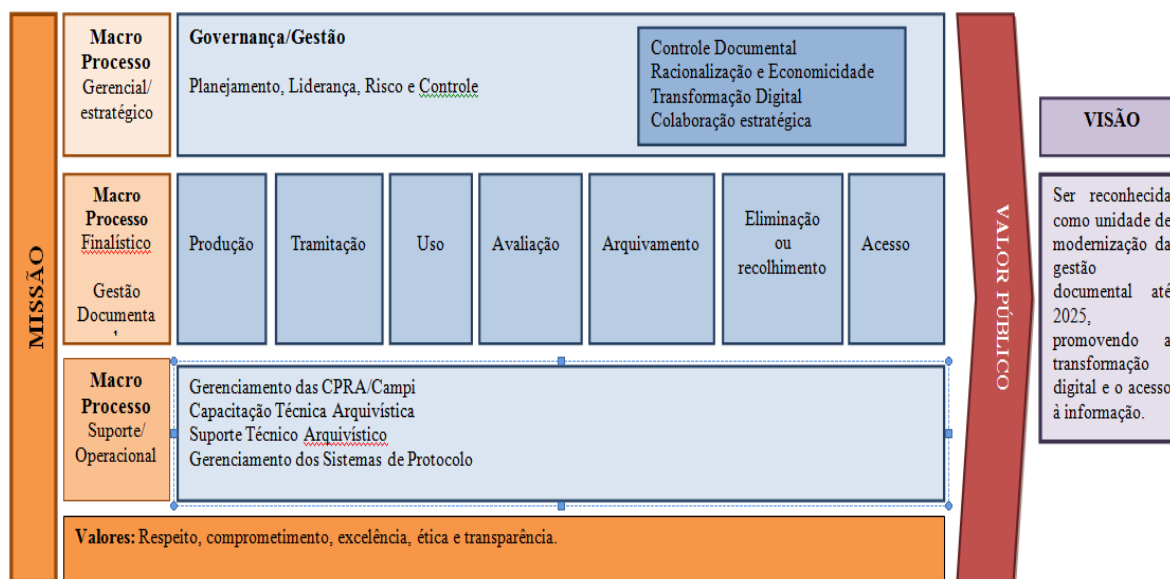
MISSÃO

Macro Processo Gerencial/ estratégico

Governança/Gestão

Planejamento, Liderança, Risco e Controle

Controle Documental
Racionalização e Economicidade
Transformação Digital
Colaboração estratégica

Macro Processo Finalístico

Gestão Documenta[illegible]

| Produção | Tramitação | Uso | Avaliação | Arquivamento | Eliminação ou recolhimento | Acesso |
|---|---|---|---|---|---|---|

Macro Processo Suporte/ Operacional

Gerenciamento das CPRA/Campi
Capacitação Técnica Arquivística
Suporte Técnico Arquivístico
Gerenciamento dos Sistemas de Protocolo

Valores: Respeito, comprometimento, excelência, ética e transparência.

VALOR PÚBLICO

VISÃO

Ser reconhecida como unidade de modernização da gestão documental até 2025, promovendo a transformação digital e o acesso à informação.